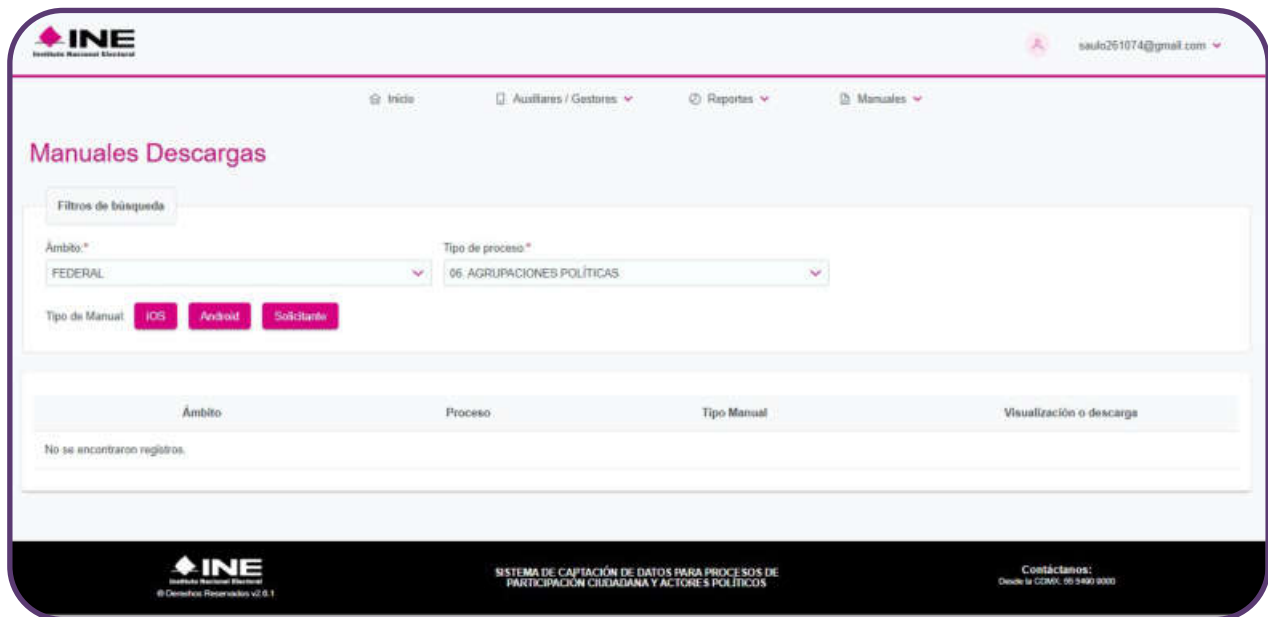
INE
Instituto Nacional Electoral

saulo261074@gmail.com

Inicio
Auxiliares / Gestores
Reportes
Manuales

Manuales Descargas

Filtros de búsqueda

Ámbito:*
FEDERAL

Tipo de proceso:*
06. AGRUPACIONES POLÍTICAS

Tipo de Manual: iOS Android Solicitante

| Ámbito | Proceso | Tipo Manual | Visualización o descarga |
|---|---|---|---|
| No se encontraron registros. | | | |

INE
Instituto Nacional Electoral
© Derechos Reservados v2.0.1

SISTEMA DE CAPTACIÓN DE DATOS PARA PROCESOS DE PARTICIPACIÓN CIUDADANA Y ACTORES POLÍTICOS

Contáctanos:
Desde la CDMX: 55 5490 9000